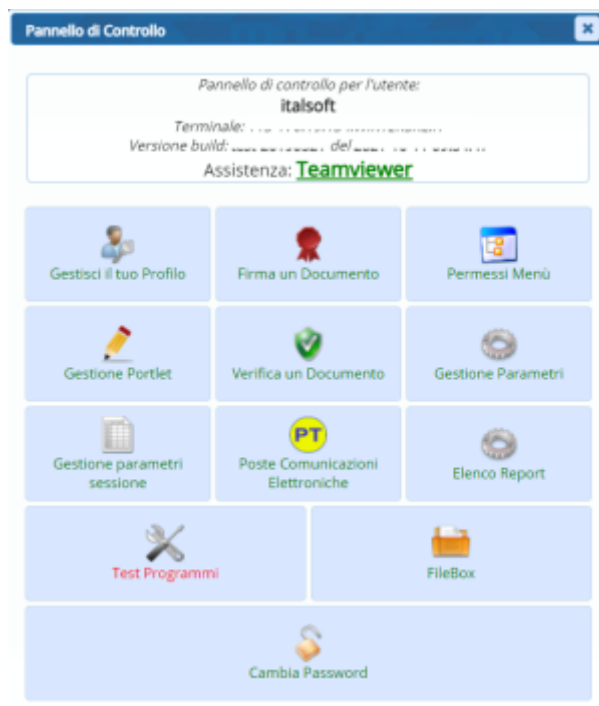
Pannello di Controllo

Pannello di controllo per l'utente:
italsoft
Terminale: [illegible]
Versione build: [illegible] del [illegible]
Assistenza: Teamviewer

Gestisci il tuo Profilo
Firma un Documento
Permessi Menù
Gestione Portlet
Verifica un Documento
Gestione Parametri
Gestione parametri sessione
PT
Poste Comunicazioni Elettroniche
Elenco Report
Test Programmi
FileBox
Cambia Password